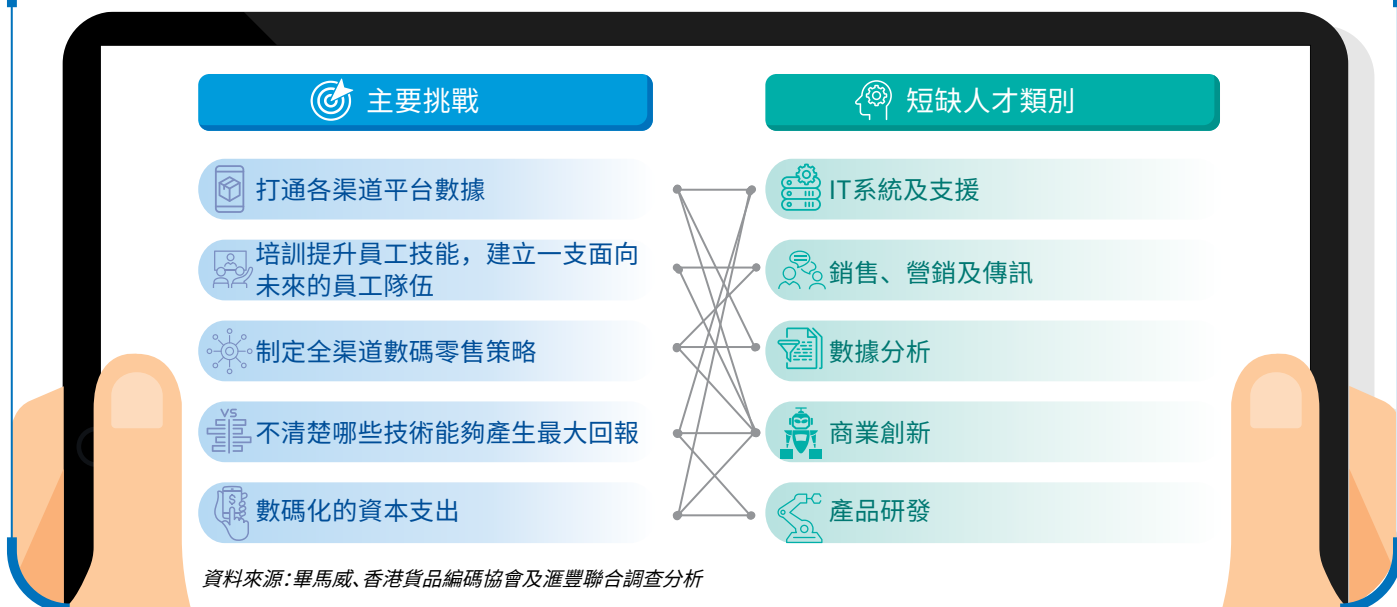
主要挑戰

打通各渠道平台數據

培訓提升員工技能，建立一支面向未來的員工隊伍

制定全渠道數碼零售策略

不清楚哪些技術能夠產生最大回報

數碼化的資本支出

短缺人才類別

IT系統及支援

銷售、營銷及傳訊

數據分析

商業創新

產品研發

VS

資料來源：畢馬威、香港貨品編碼協會及滙豐聯合調查分析